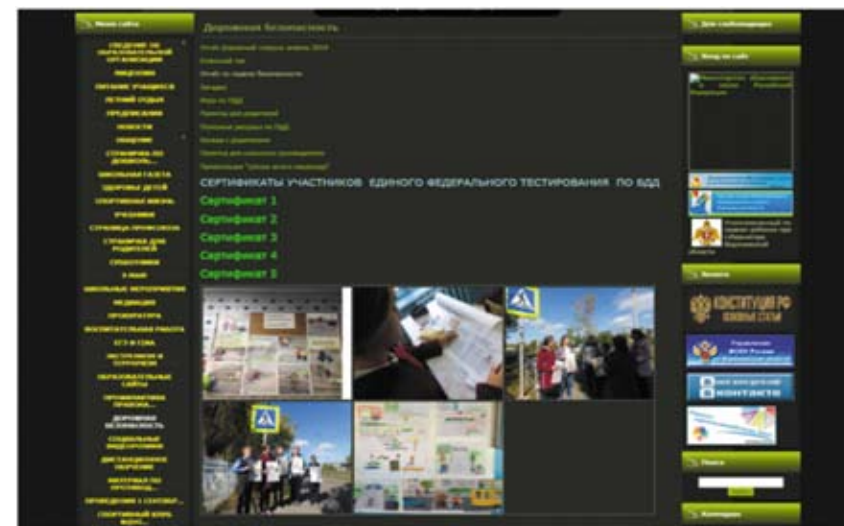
Меню сайта

СВЕДЕНИЯ ОБ ОБРАЗОВАТЕЛЬНОЙ ОРГАНИЗАЦИИ
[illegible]
ПИТАНИЕ УЧАЩИХСЯ
ЛЕТНИЙ ОТДЫХ
ПРЕДПИСАНИЯ
НОВОСТИ
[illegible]
СПРАВОЧНАЯ ПО ДОКУМЕНТАМ
ШКОЛЬНАЯ ГАЗЕТА
ЗДОРОВЬЕ ДЕТЕЙ
СПОРТИВНАЯ ЖИЗНЬ
УЧЕНИКАМ
СТРАНИЧКА ПСИХОЛОГА
СТРАНИЧКА ДЛЯ РОДИТЕЛЕЙ
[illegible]
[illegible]
ШКОЛЬНЫЕ МЕРОПРИЯТИЯ
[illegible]
ПРОКУРАТУРА
ВОСПИТАТЕЛЬНАЯ РАБОТА
ЕГЭ И ОГЭ
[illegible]
ОБРАЗОВАТЕЛЬНЫЕ САЙТЫ
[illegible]
ДОРОЖНАЯ БЕЗОПАСНОСТЬ
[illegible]
ДИСТАНЦИОННОЕ ОБУЧЕНИЕ
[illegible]
ПРОВЕДЕНИЕ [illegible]
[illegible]

Дорожная безопасность

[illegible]
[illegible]
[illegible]
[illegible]
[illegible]
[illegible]
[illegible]
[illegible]
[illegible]
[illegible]

СЕРТИФИКАТЫ УЧАСТНИКОВ ЕДИНОГО ФЕДЕРАЛЬНОГО ТЕСТИРОВАНИЯ ПО БДД
Сертификат 1
Сертификат 2
Сертификат 3
Сертификат 4
Сертификат 5

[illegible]
Вход на сайт
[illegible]
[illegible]
Баннеры
КОНСТИТУЦИЯ РФ
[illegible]
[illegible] контакте
Поиск
Календарь